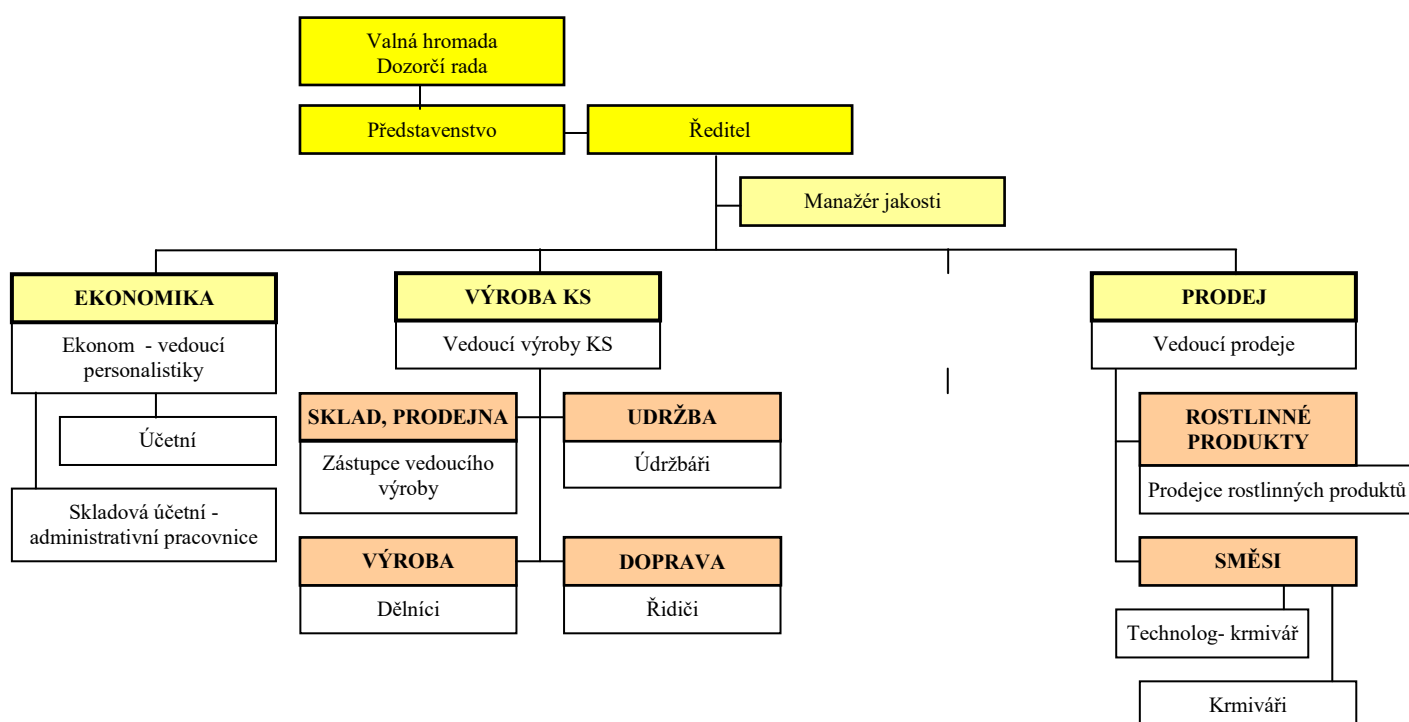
Valná hromada
Dozorčí rada

Představenstvo

Ředitel

Manažér jakosti

EKONOMIKA

Ekonom - vedoucí personalistiky

Účetní

Skladová účetní - administrativní pracovnice

VÝROBA KS

Vedoucí výroby KS

SKLAD, PRODEJNA

Zástupce vedoucího výroby

UDRŽBA

Údržbáři

VÝROBA

Dělníci

DOPRAVA

Řidiči

PRODEJ

Vedoucí prodeje

ROSTLINNÉ PRODUKTY

Prodejce rostlinných produktů

SMĚSI

Technolog- krmivář

Krmiváři